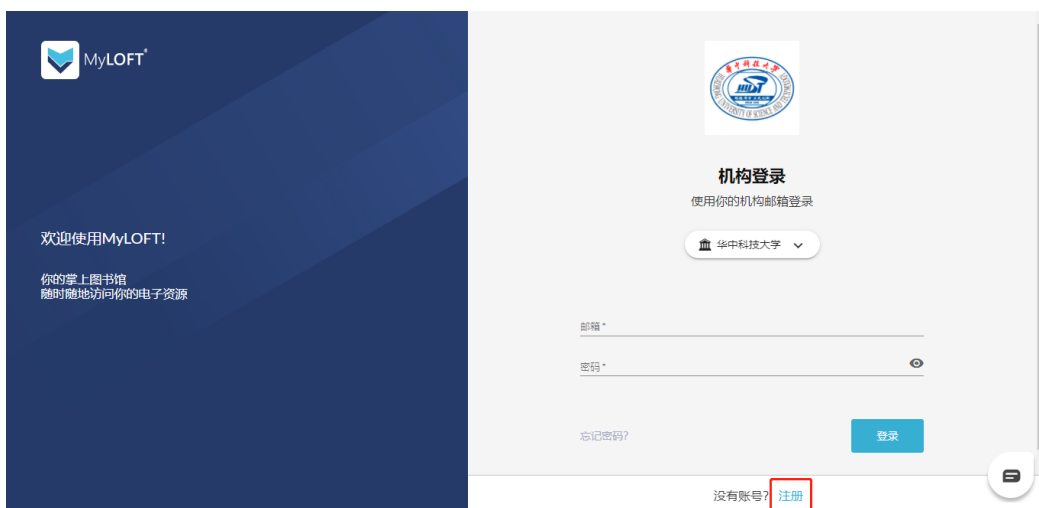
MyLOFT®

欢迎使用MyLOFT!

你的掌上图书馆
随时随地访问你的电子资源

华中科技大学
HUST
HUAZHONG UNIVERSITY OF SCIENCE AND TECHNOLOGY

机构登录
使用你的机构邮箱登录

华中科技大学

邮箱 *

密码 *

忘记密码?

登录

没有账号? 注册